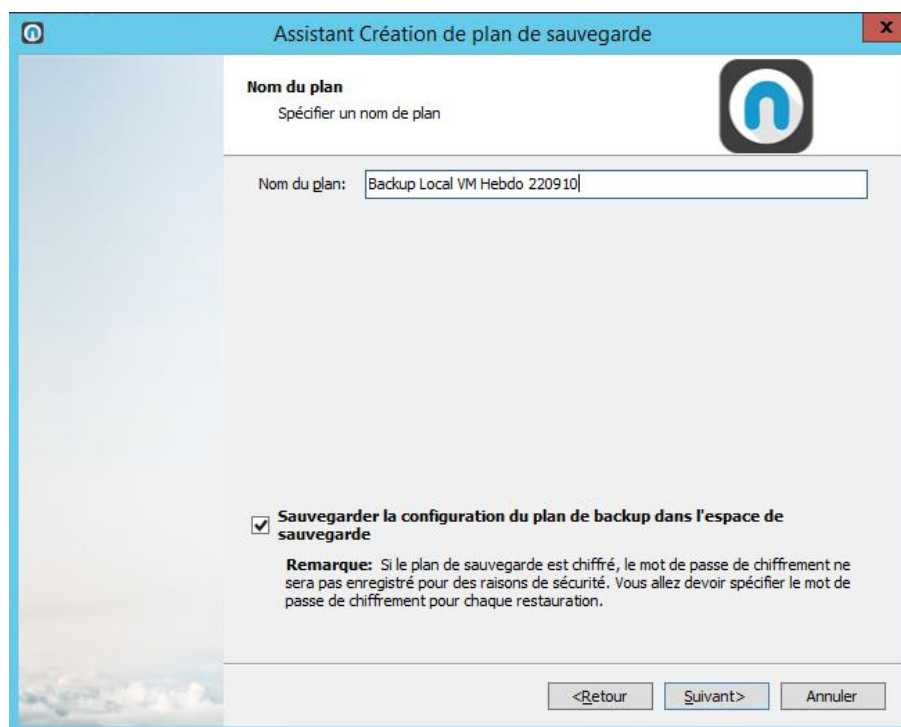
Assistant Création de plan de sauvegarde

x

Nom du plan

Spécifier un nom de plan

Nom du plan:

Backup Local VM Hebdo 220910

Sauvegarder la configuration du plan de backup dans l'espace de sauvegarde

Remarque: Si le plan de sauvegarde est chiffré, le mot de passe de chiffrement ne sera pas enregistré pour des raisons de sécurité. Vous allez devoir spécifier le mot de passe de chiffrement pour chaque restauration.

<Retour

Suivant>

Annuler